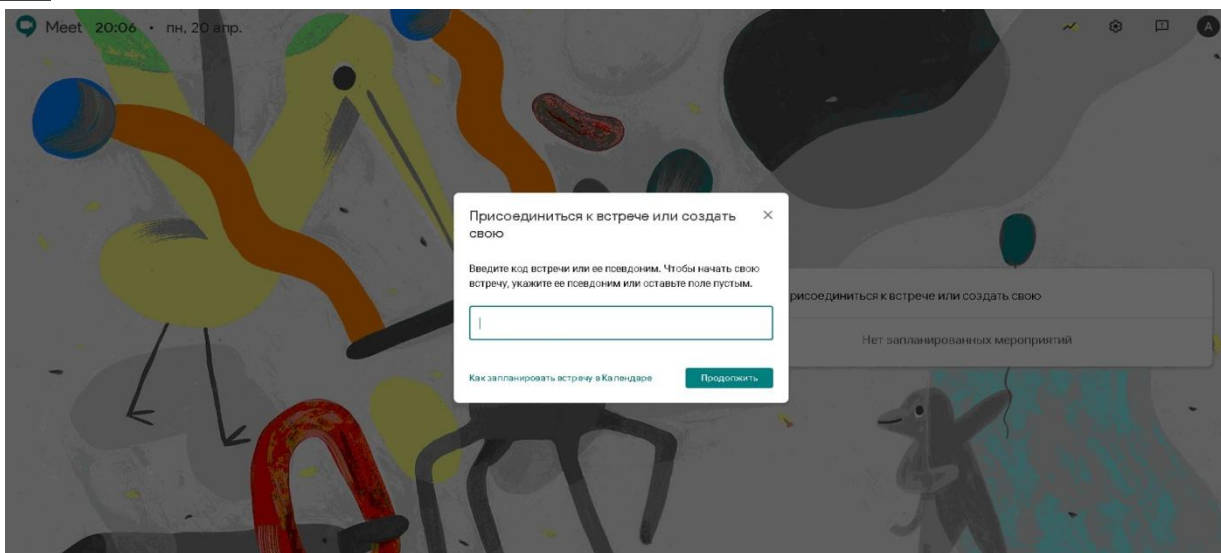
Meet 20:06 • пн, 20 апр.

A

Присоединиться к встрече или создать свою

×

Введите код встречи или ее псевдоним. Чтобы начать свою встречу, укажите ее псевдоним или оставьте поле пустым.

Как запланировать встречу в Календаре

Продолжить

рисоединиться к встрече или создать свою

Нет запланированных мероприятий